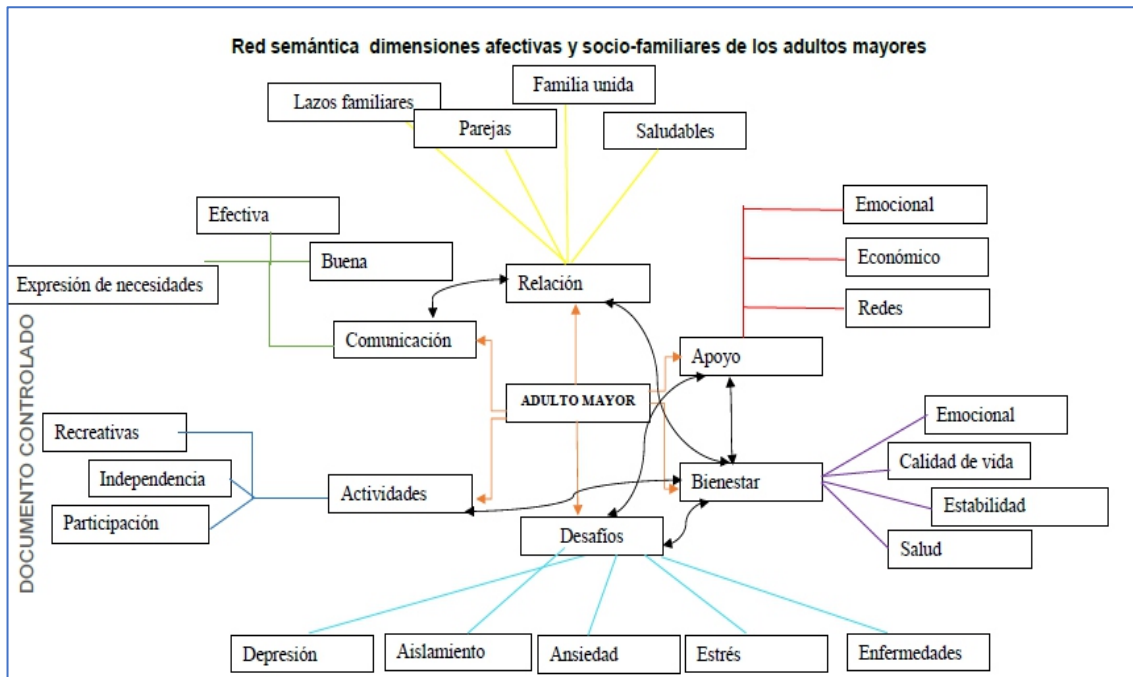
Red semántica dimensiones afectivas y socio-familiares de los adultos mayores

Lazos familiares

Familia unida

Parejas

Saludables

Efectiva

Buena

Expresión de necesidades

Relación

Comunicación

Emocional

Económico

Redes

Apoyo

ADULTO MAYOR

DOCUMENTO CONTROLADO

Recreativas

Independencia

Participación

Actividades

Bienestar

Emocional

Calidad de vida

Estabilidad

Salud

Desafíos

Depresión

Aislamiento

Ansiedad

Estrés

Enfermedades